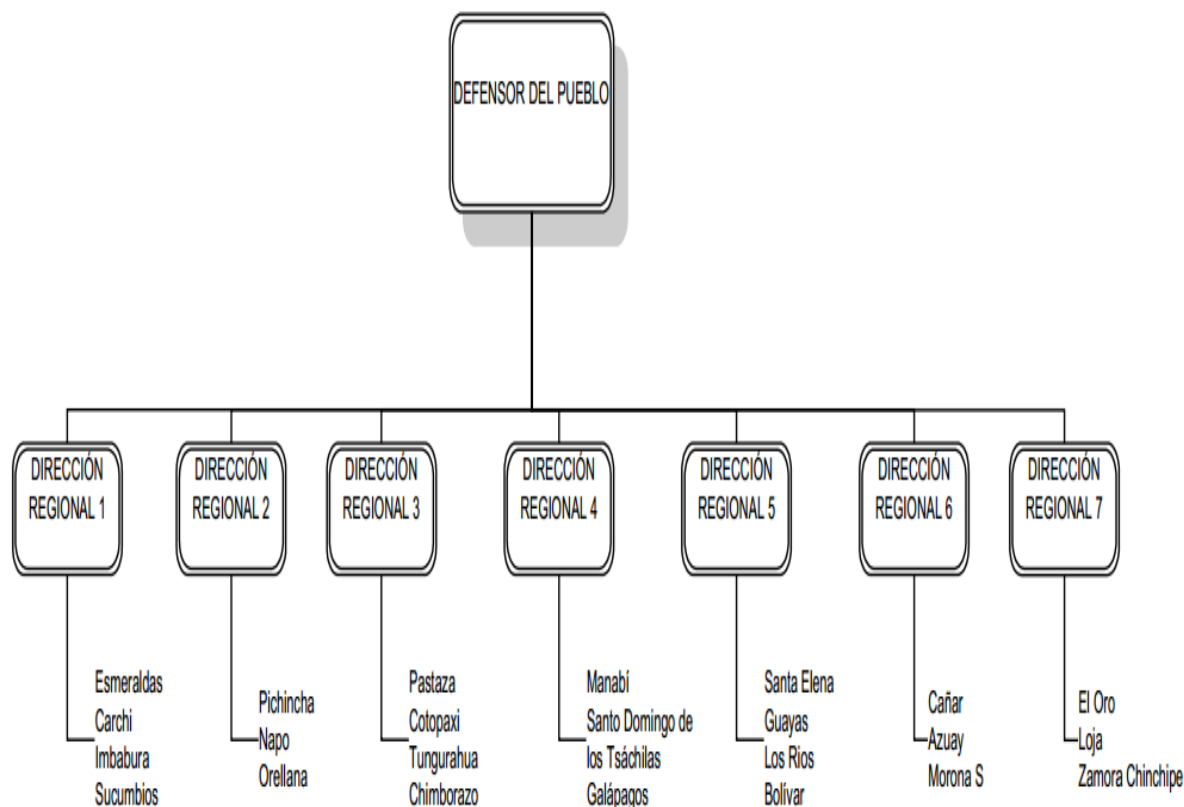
DEFENSOR DEL PUEBLO

DIRECCIÓN REGIONAL 1

Esmeraldas
Carchi
Imbabura
Sucumbios

DIRECCIÓN REGIONAL 2

Pichincha
Napo
Orellana

DIRECCIÓN REGIONAL 3

Pastaza
Cotopaxi
Tungurahua
Chimborazo

DIRECCIÓN REGIONAL 4

Manabi
Santo Domingo de los Tsáchilas
Galápagos

DIRECCIÓN REGIONAL 5

Santa Elena
Guayas
Los Rios
Bolívar

DIRECCIÓN REGIONAL 6

Cañar
Azuay
Morona S

DIRECCIÓN REGIONAL 7

El Oro
Loja
Zamora Chinchipe